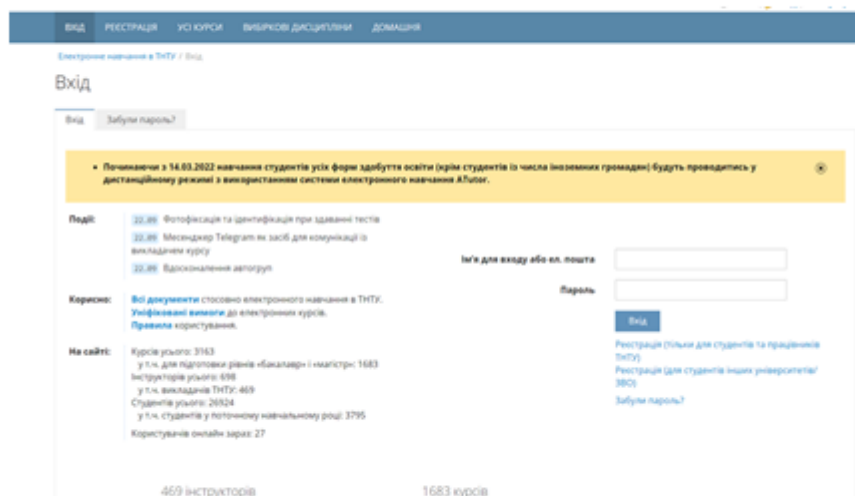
ВХІД РЕЄСТРАЦІЯ УСІ КУРСИ ВИБІРКОВІ ДИСЦИПЛІНИ ДОМАШНЯ

Електронне навчання в ТНТУ / Вхід

Вхід

Вхід Забули пароль?

• Починаючи з 14.03.2022 навчання студентів усіх форм здобуття освіти (крім студентів із числа іноземних громадян) будуть проводитись у дистанційному режимі з використанням системи електронного навчання ATutor.

Події: 22.09 Фотофіксація та ідентифікація при здаванні тестів
22.09 Месенджер Telegram як засіб для комунікації із викладачем курсу
22.09 Вдосконалення автогруп

Корисно: Всі документи стосовно електронного навчання в ТНТУ. Уніфіковані вимоги до електронних курсів. Правила користування.

На сайті: Курсів усього: 3163
у т.ч. для підготовки рівнів «бакалавр» і «магістр»: 1683
Інструкторів усього: 698
у т.ч. викладачів ТНТУ: 469
Студентів усього: 26924
у т.ч. студентів у поточному навчальному році: 3795
Користувачів онлайн зараз: 27

Ім'я для входу або ел. пошта

Пароль

Вхід

Реєстрація (тільки для студентів та працівників ТНТУ)
Реєстрація (для студентів інших університетів/ЗВО)
Забули пароль?

469 інструкторів

1683 курсів